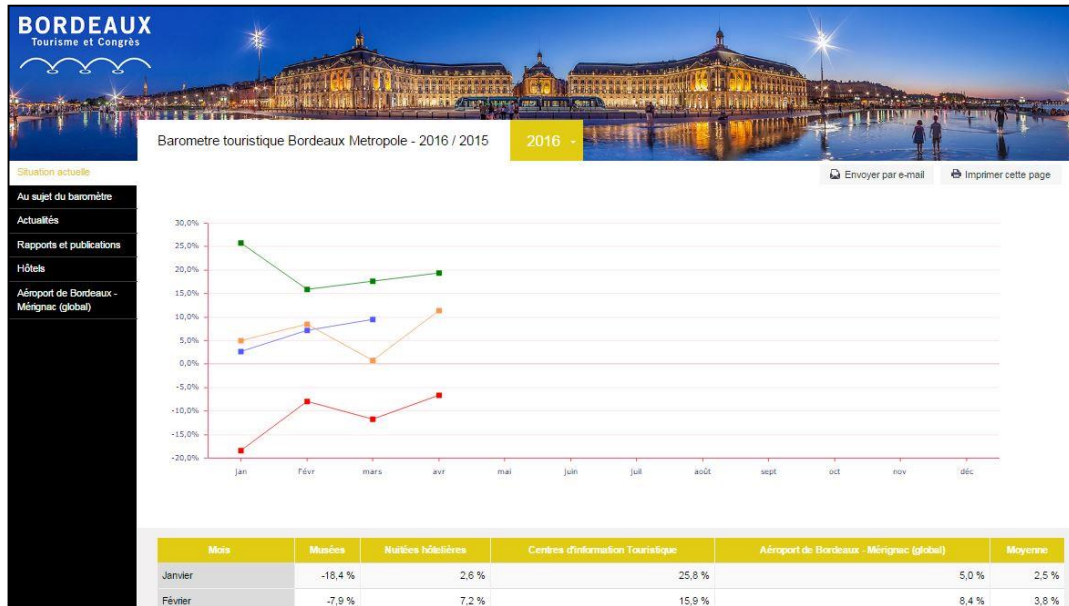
BORDEAUX
Tourisme et Congrès

Barometre touristique Bordeaux Metropole - 2016 / 2015

2016

Situation actuelle
Au sujet du baromètre
Actualités
Rapports et publications
Hôtels
Aéroport de Bordeaux - Mérignac (global)

Envoyer par e-mail
Imprimer cette page

30,0%
25,0%
20,0%
15,0%
10,0%
5,0%
0,0%
-5,0%
-10,0%
-15,0%
-20,0%

jan
févr
mars
avr
mai
juin
juil
août
sept
oct
nov
déc

| Mois | Musées | Nuitées hôtelières | Centres d'information Touristique | Aéroport de Bordeaux - Mérignac (global) | Moyenne |
|---|---|---|---|---|---|
| Janvier | -18,4 % | 2,6 % | 25,8 % | 5,0 % | 2,5 % |
| Février | -7,9 % | 7,2 % | 15,9 % | 8,4 % | 3,8 % |